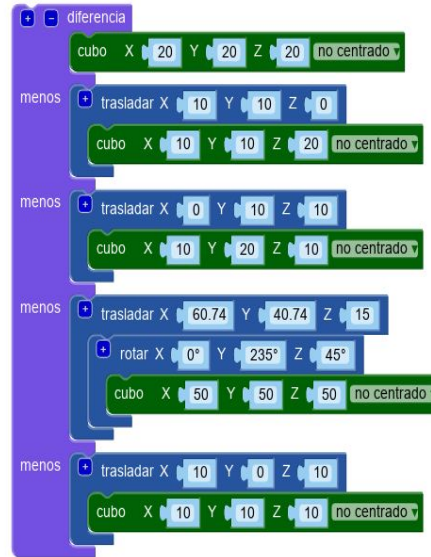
+ − diferencia
cubo X 20 Y 20 Z 20 no centrado ▾
menos
+ trasladar X 10 Y 10 Z 0
cubo X 10 Y 10 Z 20 no centrado ▾
menos
+ trasladar X 0 Y 10 Z 10
cubo X 10 Y 20 Z 10 no centrado ▾
menos
+ trasladar X 60.74 Y 40.74 Z 15
+ rotar X 0° Y 235° Z 45°
cubo X 50 Y 50 Z 50 no centrado
menos
+ trasladar X 10 Y 0 Z 10
cubo X 10 Y 10 Z 10 no centrado ▾